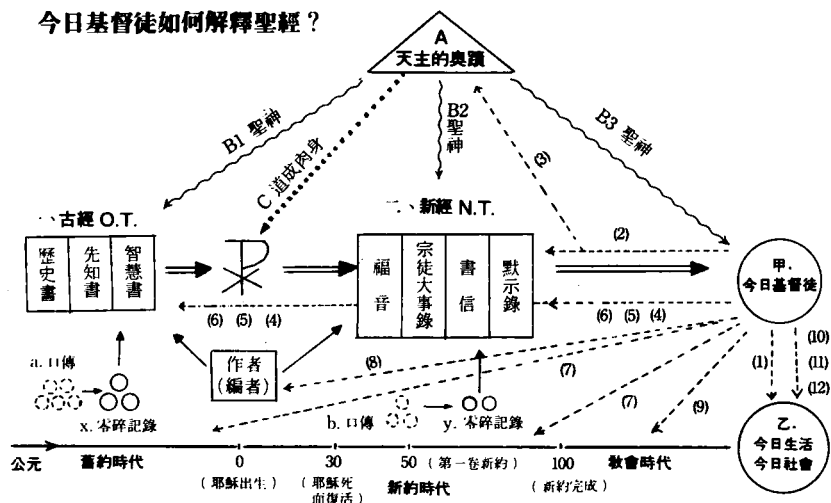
今日基督徒如何解釋聖經？

A
天主的奧蹟

B1 聖神

C 道成肉身

B2 聖神

(3)

B3 聖神

一、古經 O.T.

二、新經 N.T.

| 歷史書 | 先知書 | 智慧書 |
|---|---|---|

| 福音 | 宗徒大事錄 | 書信 | 默示錄 |
|---|---|---|---|

(2)

甲.
今日基督徒

(6) (5) (4)

(6) (5) (4)

a. 口傳

作者（編者）

(8)

(7)

(1)

(10)
(11)
(12)

x. 零碎記錄

b. 口傳

y. 零碎記錄

(7)

(9)

乙.
今日生活
今日社會

公元　舊約時代　0（耶穌出生）　30（耶穌死而復活）　50（第一卷新約）　新約時代　100（新約完成）　教會時代